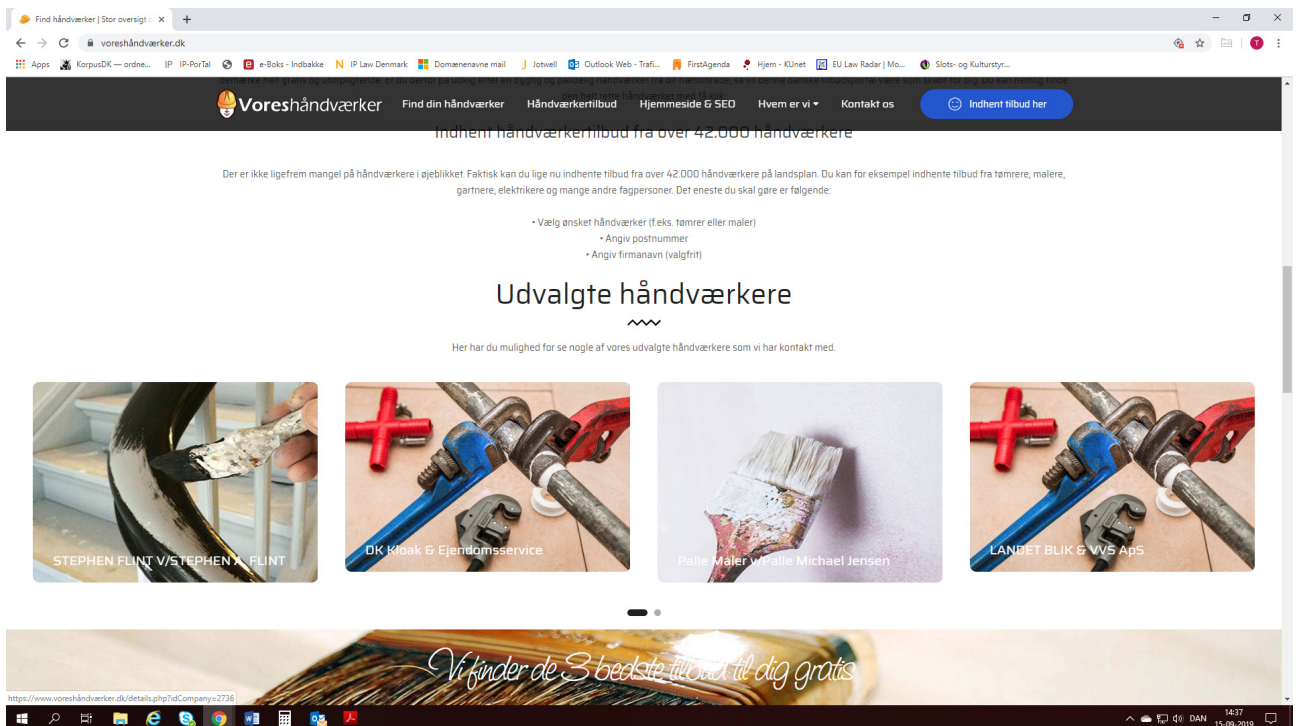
Find håndværker | Stor oversigt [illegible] ×
+
voreshåndværker.dk
Apps KorpusDK — ordne... IP IP-PorTal e-Boks - Indbakke IP Law Denmark Domænenavne mail Jotwell Outlook Web - Trafi... FirstAgenda Hjem - KUnet EU Law Radar | Mo... Slots- og Kulturstyr...

Voreshåndværker Find din håndværker Håndværkertilbud Hjemmeside & SEO Hvem er vi Kontakt os Indhent tilbud her

Indhent håndværkertilbud fra over 42.000 håndværkere

Der er ikke ligefrem mangel på håndværkere i øjeblikket. Faktisk kan du lige nu indhente tilbud fra over 42.000 håndværkere på landsplan. Du kan for eksempel indhente tilbud fra tømrere, malere, gartnere, elektrikere og mange andre fagpersoner. Det eneste du skal gøre er følgende:

• Vælg ønsket håndværker (f.eks. tømrer eller maler)
• Angiv postnummer
• Angiv firmanavn (valgfrit)

Udvalgte håndværkere

Her har du mulighed for se nogle af vores udvalgte håndværkere som vi har kontakt med.

STEPHEN FLINT V/STEPHEN A. FLINT

DK Kloak & Ejendomsservice

Palle Maler v/Palle Michael Jensen

LANDET BLIK & VVS ApS

Vi finder de 3 bedste tilbud til dig gratis

https://www.voreshåndværker.dk/details.php?idCompany=2736

DAN 14:37 15-09-2019